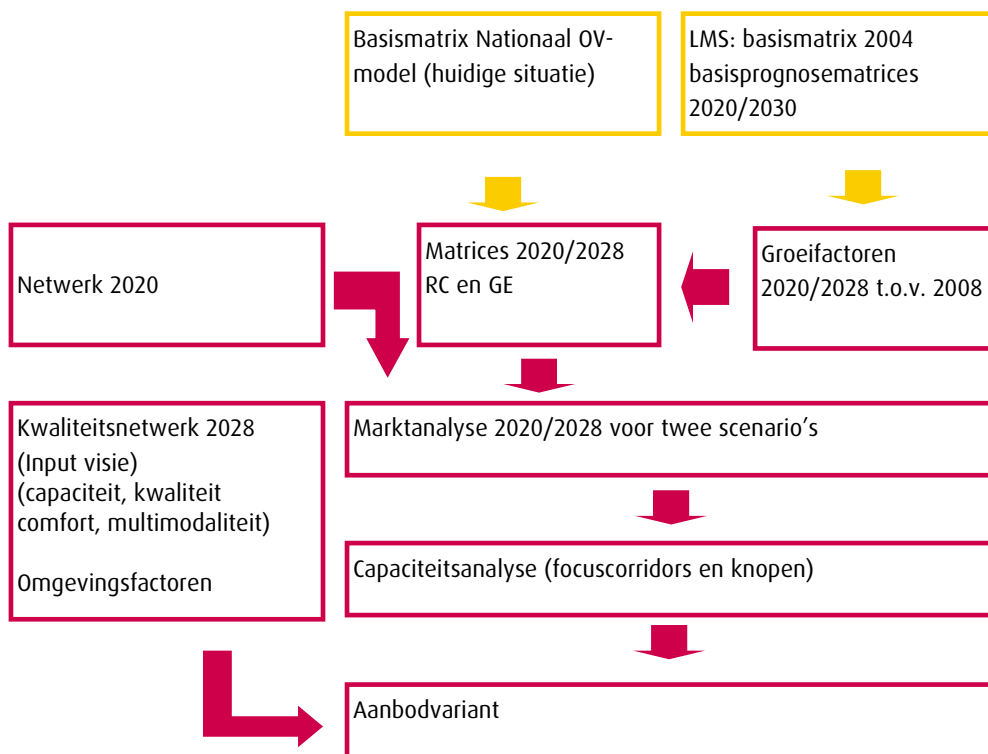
Basismatrix Nationaal OV-model (huidige situatie)

LMS: basismatrix 2004 basisprognosematrices 2020/2030

Netwerk 2020

Matrices 2020/2028 RC en GE

Groeifactoren 2020/2028 t.o.v. 2008

Kwaliteitsnetwerk 2028
(Input visie)
(capaciteit, kwaliteit comfort, multimodaliteit)

Omgevingsfactoren

Marktanalyse 2020/2028 voor twee scenario’s

Capaciteitsanalyse (focuscorridors en knopen)

Aanbodvariant